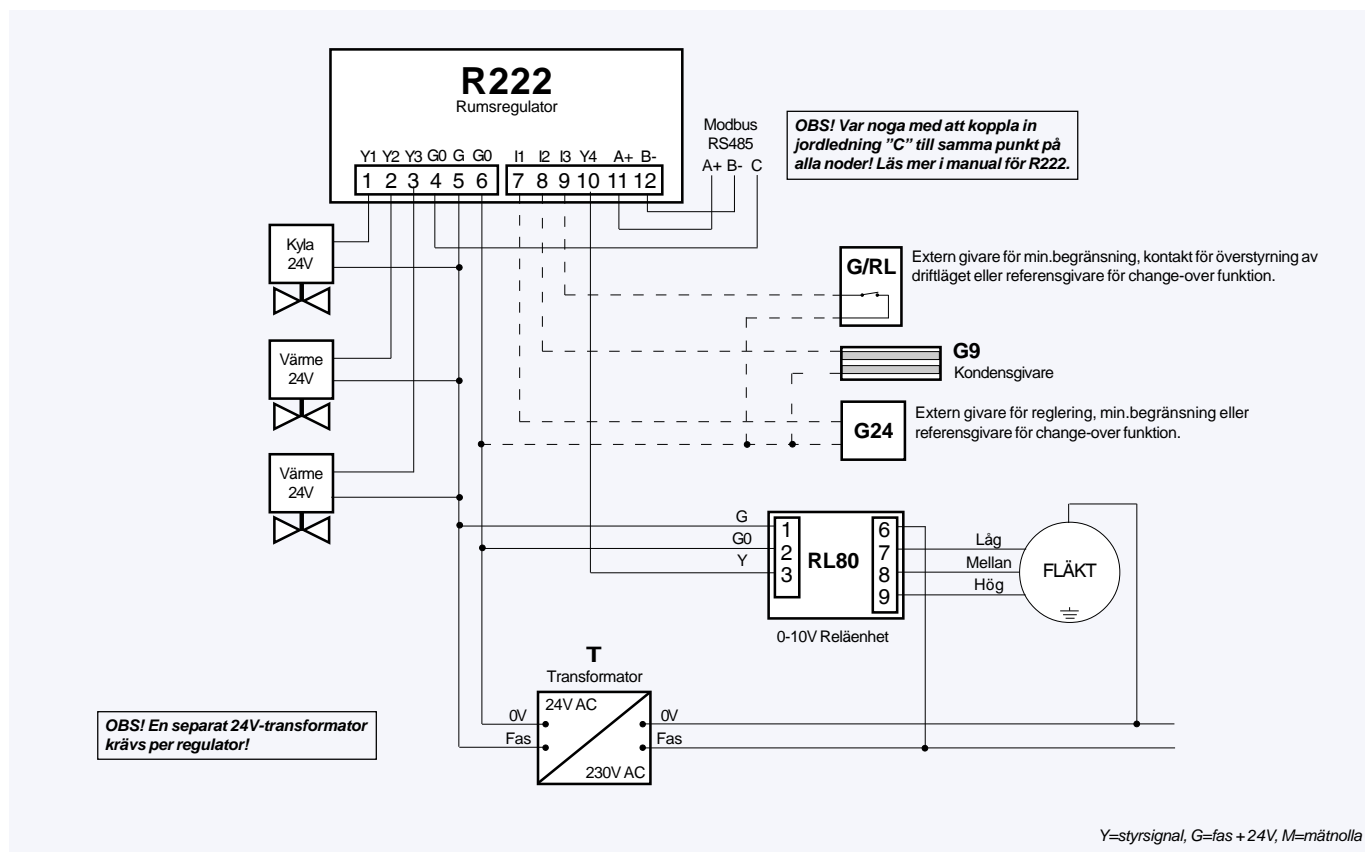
R222
Rumsregulator

Y1 Y2 Y3 G0 G G0
1 2 3 4 5 6

I1 I2 I3 Y4 A+ B-
7 8 9 10 11 12

Modbus
RS485
A+ B- C

OBS! Var noga med att koppla in jordledning "C" till samma punkt på alla noder! Läs mer i manual för R222.

Kyla
24V

Värme
24V

Värme
24V

G/RL
Extern givare för min.begränsning, kontakt för överstyrning av driftläget eller referensgivare för change-over funktion.

G9
Kondensgivare

G24
Extern givare för reglering, min.begränsning eller referensgivare för change-over funktion.

G
G0
Y
1
2
3
RL80
6
7
8
9
Låg
Mellan
Hög
FLÄKT
0-10V Reläenhet

T
Transformator
24V AC
230V AC
0V
Fas
0V
Fas

OBS! En separat 24V-transformator krävs per regulator!

Y=styrsignal, G=fas + 24V, M=mätnolla